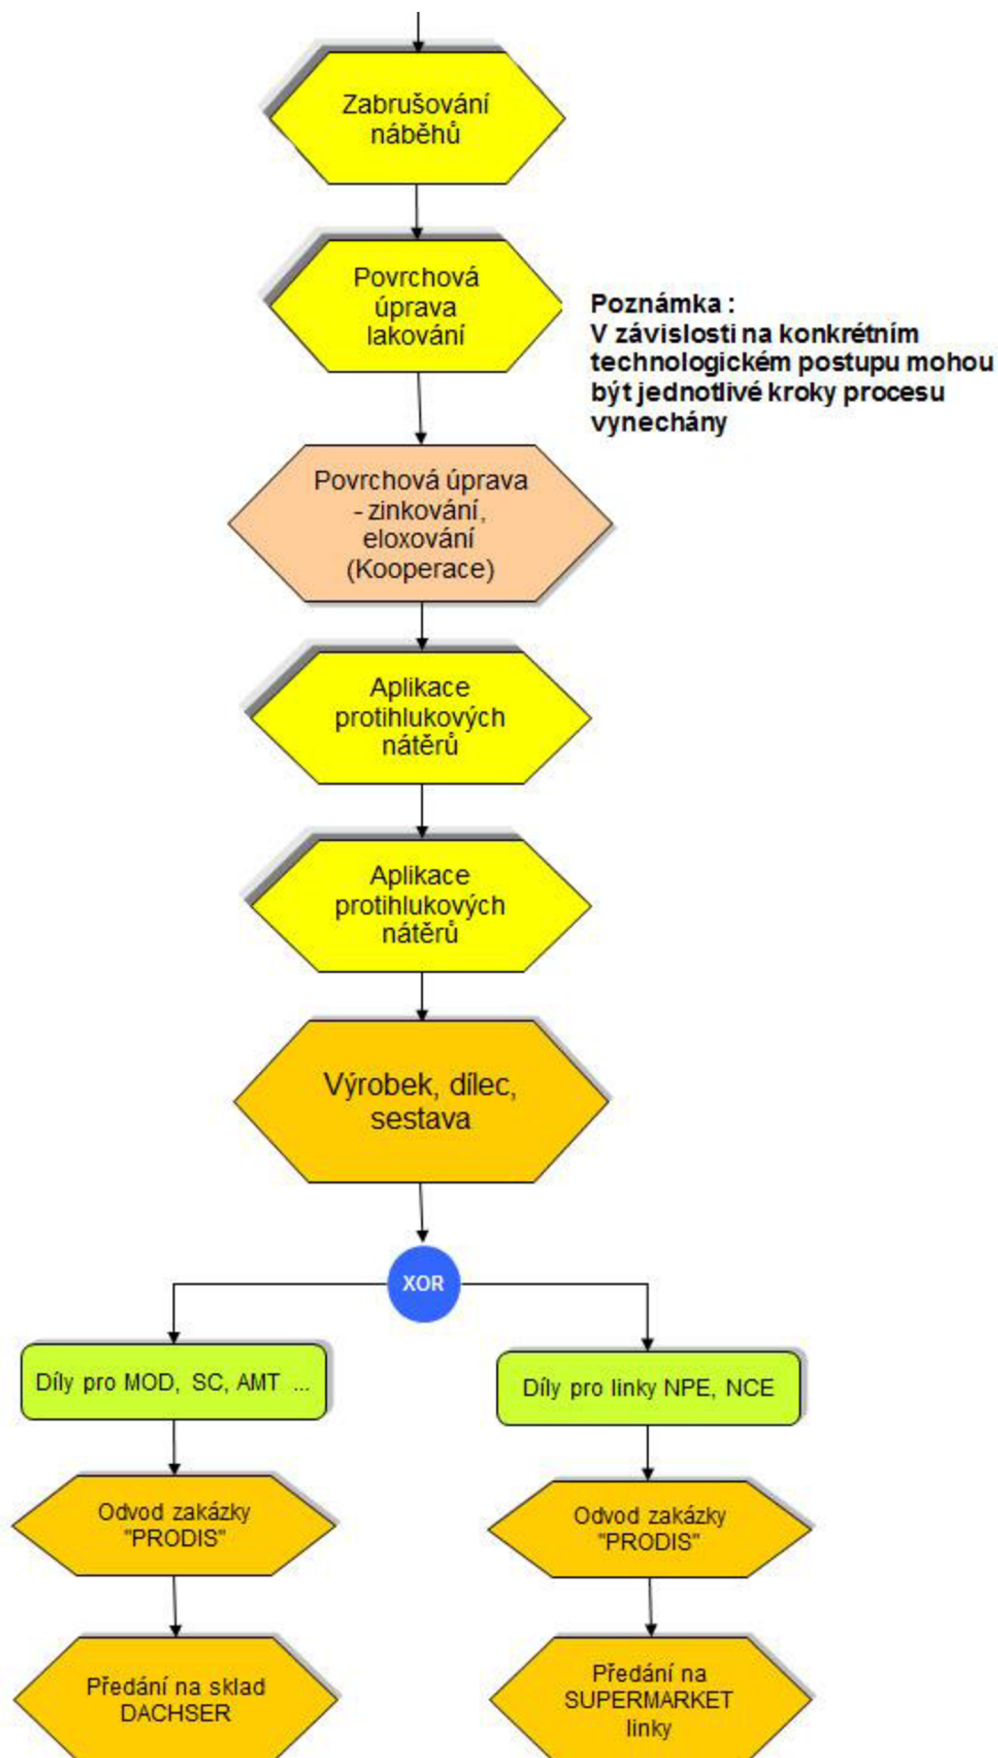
Zabrušování náběhů

Povrchová úprava lakování

Poznámka :
V závislosti na konkrétním technologickém postupu mohou být jednotlivé kroky procesu vynechány

Povrchová úprava - zinkování, eloxování (Kooperace)

Aplikace protihlukových nátěrů

Aplikace protihlukových nátěrů

Výrobek, dílec, sestava

XOR

Díly pro MOD, SC, AMT ...

Díly pro linky NPE, NCE

Odvod zakázky "PRODIS"

Odvod zakázky "PRODIS"

Předání na sklad DACHSER

Předání na SUPERMARKET linky